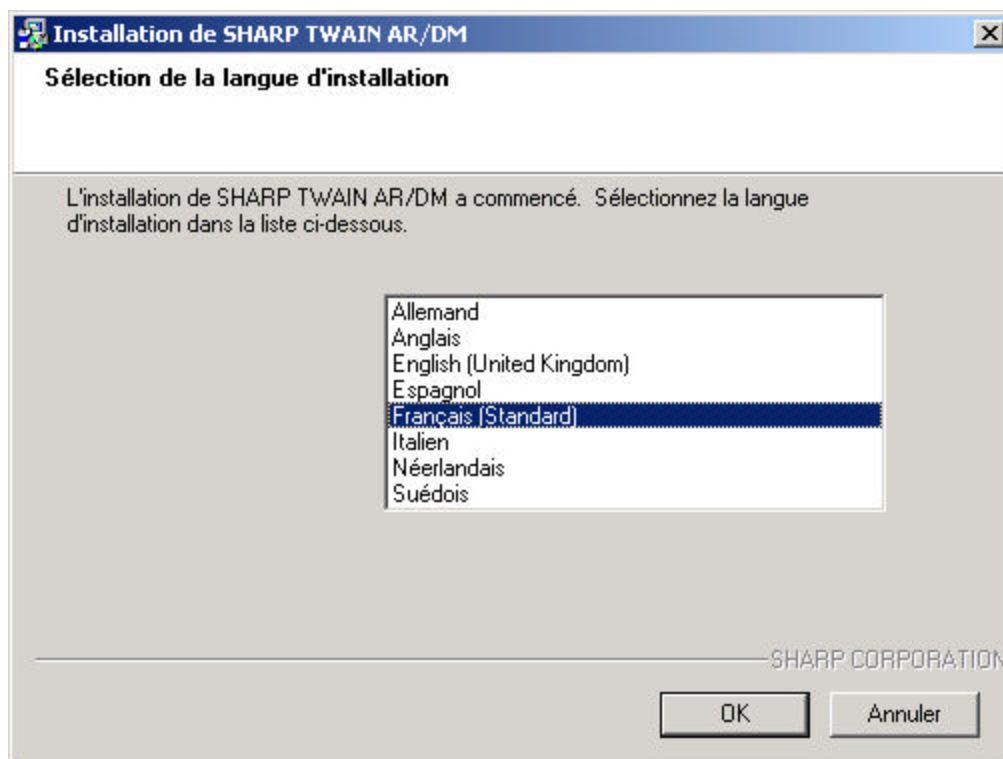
Installation de SHARP TWAIN AR/DM

Sélection de la langue d'installation

L'installation de SHARP TWAIN AR/DM a commencé. Sélectionnez la langue d'installation dans la liste ci-dessous.

Allemand
Anglais
English (United Kingdom)
Espagnol
Français (Standard)
Italien
Néerlandais
Suédois

SHARP CORPORATION

OK

Annuler